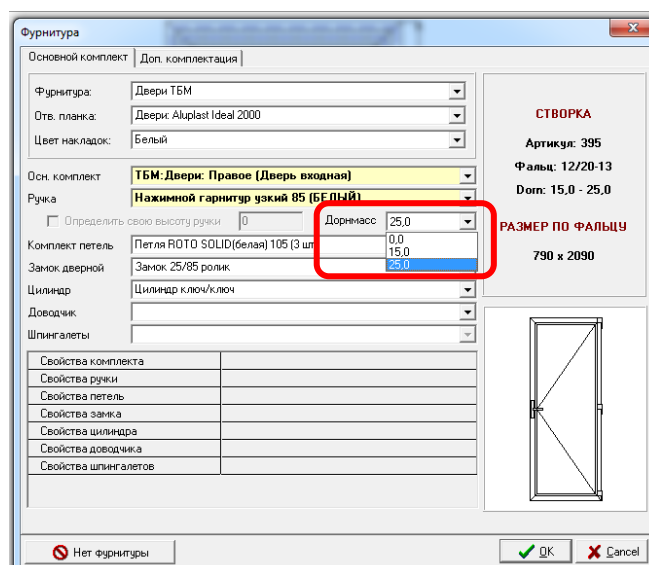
Фурнитура

Основной комплект | Доп. комплектация

Фурнитура: Двери ТБМ
Отв. планка: Двери: Aluplast Ideal 2000
Цвет накладок: Белый

Осн. комплект: ТБМ:Двери: Правое (Дверь входная)
Ручка: Нажимной гарнитур узкий 85 (БЕЛЫЙ)
Определить свою высоту ручки: 0
Дорнмасс: 25,0
0,0
15,0
25,0
Комплект петель: Петля ROTO SOLID(белая) 105 (3 шт
Замок дверной: Замок 25/85 ролик
Цилиндр: Цилиндр ключ/ключ
Доводчик
Шпингалеты

| Свойства комплекта | |
|---|---|
| Свойства ручки | |
| Свойства петель | |
| Свойства замка | |
| Свойства цилиндра | |
| Свойства доводчика | |
| Свойства шпингалетов | |

СТВОРКА
Артикул: 395
Фальц: 12/20-13
Dorn: 15,0 - 25,0

РАЗМЕР ПО ФАЛЬЦУ
790 x 2090

Нет фурнитуры
OK
Cancel